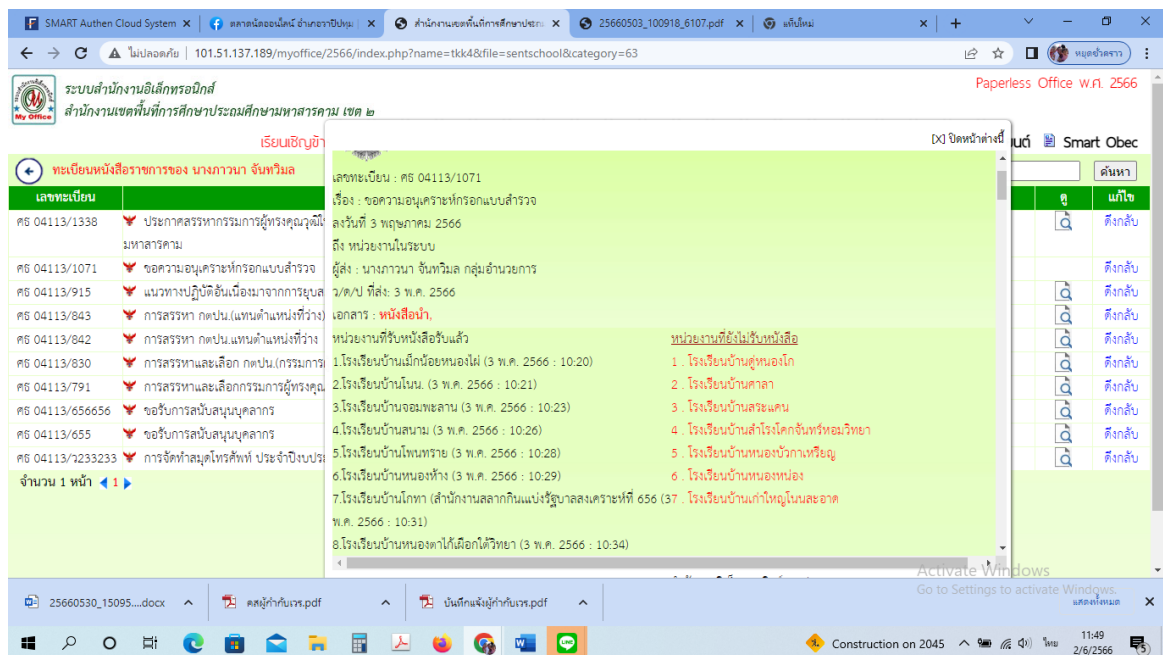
SMART Authen Cloud System | ตลาดนัดออนไลน์ อำเภอวาปีปทุม | สำนักงานเขตพื้นที่การศึกษาประถ | 25660503_100918_6107.pdf | แท็บใหม่

ไม่ปลอดภัย | 101.51.137.189/myoffice/2566/index.php?name=tkk4&file=sentschool&category=63

หยุดชั่วคราว

ระบบสำนักงานอิเล็กทรอนิกส์
สำนักงานเขตพื้นที่การศึกษาประถมศึกษามหาสารคาม เขต ๒

My Office

Paperless Office พ.ศ. 2566

เรียนเชิญข้า

[X] ปิดหน้าต่างนี้

นต์ Smart Obec

ทะเบียนหนังสือราชการของ นางภาวนา จันทวิมล

ค้นหา

| เลขทะเบียน | | ดู | แก้ไข |
|---|---|---|---|
| ศธ 04113/1338 | ประกาศสรรหากรรมการผู้ทรงคุณวุฒิใ มหาสารคาม | | ดึงกลับ |
| ศธ 04113/1071 | ขอความอนุเคราะห์กรอกแบบสำรวจ | | ดึงกลับ |
| ศธ 04113/915 | แนวทางปฏิบัติอันเนื่องมาจากการยุบส | | ดึงกลับ |
| ศธ 04113/843 | การสรรหา กตปน.(แทนตำแหน่งที่ว่าง) | | ดึงกลับ |
| ศธ 04113/842 | การสรรหา กตปน.แทนตำแหน่งที่ว่าง | | ดึงกลับ |
| ศธ 04113/830 | การสรรหาและเลือก กตปน.(กรรมการ | | ดึงกลับ |
| ศธ 04113/791 | การสรรหาและเลือกกรรมการผู้ทรงคุณ | | ดึงกลับ |
| ศธ 04113/656656 | ขอรับการสนับสนุนบุคลากร | | ดึงกลับ |
| ศธ 04113/655 | ขอรับการสนับสนุนบุคลากร | | ดึงกลับ |
| ศธ 04113/ว233233 | การจัดทำสมุดโทรศัพท์ ประจำปีงบประ | | ดึงกลับ |

จำนวน 1 หน้า 1

เลขทะเบียน : ศธ 04113/1071
เรื่อง : ขอความอนุเคราะห์กรอกแบบสำรวจ
ลงวันที่ 3 พฤษภาคม 2566
ถึง หน่วยงานในระบบ
ผู้ส่ง : นางภาวนา จันทวิมล กลุ่มอำนวยการ
ว/ด/ป ที่ส่ง: 3 พ.ค. 2566
เอกสาร : หนังสือนำ,

หน่วยงานที่รับหนังสือรับแล้ว
1.โรงเรียนบ้านเม็กน้อยหนองไผ่ (3 พ.ค. 2566 : 10:20)
2.โรงเรียนบ้านโนน. (3 พ.ค. 2566 : 10:21)
3.โรงเรียนบ้านจอมพะลาน (3 พ.ค. 2566 : 10:23)
4.โรงเรียนบ้านสนาม (3 พ.ค. 2566 : 10:26)
5.โรงเรียนบ้านโพนทราย (3 พ.ค. 2566 : 10:28)
6.โรงเรียนบ้านหนองห้าง (3 พ.ค. 2566 : 10:29)
7.โรงเรียนบ้านโกทา (สำนักงานสลากกินแบ่งรัฐบาลสงเคราะห์ที่ 656 (3 พ.ค. 2566 : 10:31)
8.โรงเรียนบ้านหนองคาไก้เลือกได้วิทยา (3 พ.ค. 2566 : 10:34)

หน่วยงานที่ยังไม่รับหนังสือ
1 . โรงเรียนบ้านคู่หนองโก
2 . โรงเรียนบ้านศาลา
3 . โรงเรียนบ้านสระแคน
4 . โรงเรียนบ้านสำโรงโคกจันทร์หอมวิทยา
5 . โรงเรียนบ้านหนองบัวกาเหรียญ
6 . โรงเรียนบ้านหนองหน่อง
7 . โรงเรียนบ้านเก่าใหญ่โนนสะอาด

Activate Windows
Go to Settings to activate Windows.

25660530_15095....docx | คสผู้กำกับเวร.pdf | บันทึกแจ้งผู้กำกับเวร.pdf | แสดงทั้งหมด

Construction on 2045 | ไทย | 11:49 | 2/6/2566